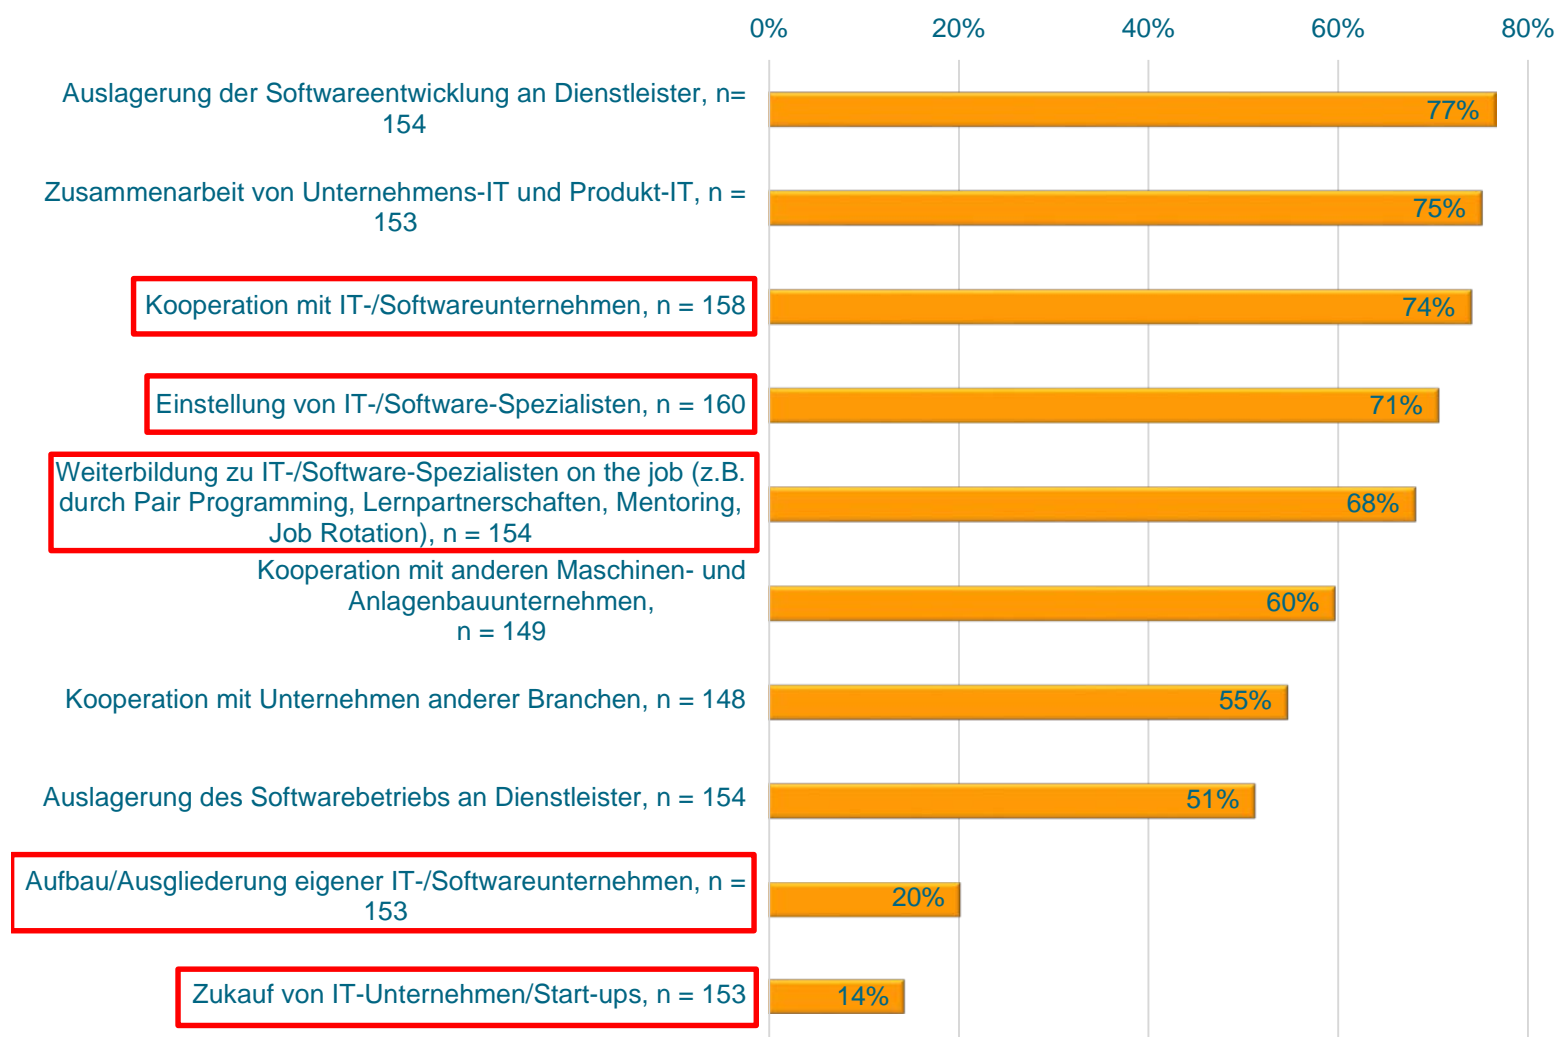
0% 20% 40% 60% 80%

Auslagerung der Softwareentwicklung an Dienstleister, n= 154 77%

Zusammenarbeit von Unternehmens-IT und Produkt-IT, n = 153 75%

Kooperation mit IT-/Softwareunternehmen, n = 158 74%

Einstellung von IT-/Software-Spezialisten, n = 160 71%

Weiterbildung zu IT-/Software-Spezialisten on the job (z.B. durch Pair Programming, Lernpartnerschaften, Mentoring, Job Rotation), n = 154 68%

Kooperation mit anderen Maschinen- und Anlagenbauunternehmen, n = 149 60%

Kooperation mit Unternehmen anderer Branchen, n = 148 55%

Auslagerung des Softwarebetriebs an Dienstleister, n = 154 51%

Aufbau/Ausgliederung eigener IT-/Softwareunternehmen, n = 153 20%

Zukauf von IT-Unternehmen/Start-ups, n = 153 14%